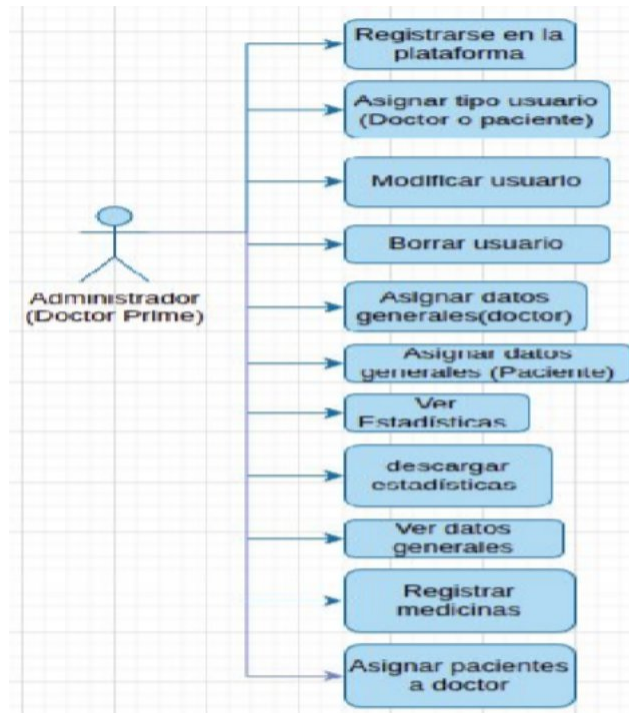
Administrador
(Doctor Prime)

Registrarse en la plataforma

Asignar tipo usuario (Doctor o paciente)

Modificar usuario

Borrar usuario

Asignar datos generales(doctor)

Asignar datos generales (Paciente)

Ver Estadísticas

descargar estadísticas

Ver datos generales

Registrar medicinas

Asignar pacientes a doctor